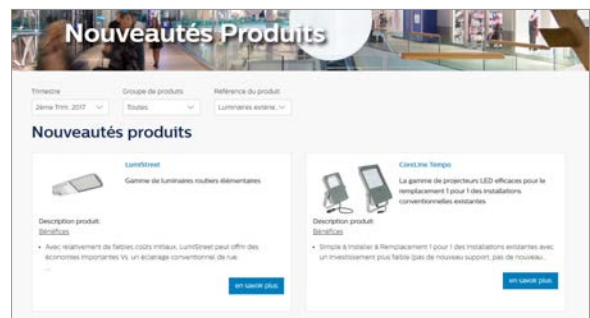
Nouveautés Produits

Trimestre
2ème Trim. 2017

Groupe de produits
Toutes

Référence du produit
Luminaires extérie...

Nouveautés produits

LumiStreet

Gamme de luminaires routiers élémentaires

Description produit:
Bénéfices

• Avec relativement de faibles coûts initiaux, LumiStreet peut offrir des économies importantes Vs. un éclairage conventionnel de rue.

...

en savoir plus

CoreLine Tempo

La gamme de projecteurs LED efficaces pour le remplacement 1 pour 1 des installations conventionnelles existantes

Description produit:
Bénéfices

• Simple à installer & Remplacement 1 pour 1 des installations existantes avec un investissement plus faible (pas de nouveau support, pas de nouveau...

en savoir plus